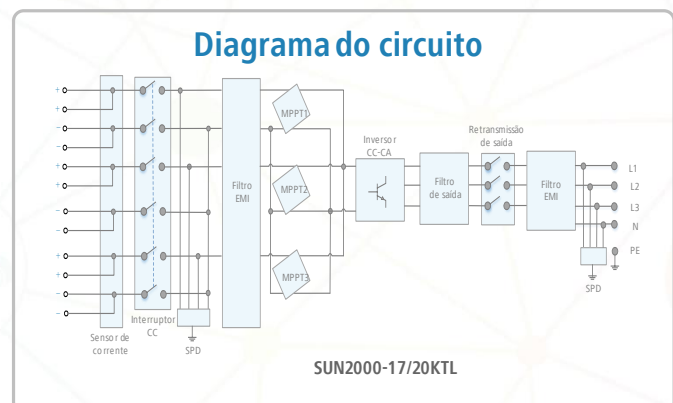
Diagrama do circuito

+
+
−
−
+
+
−
−
+
+
−
−

Sensor de corrente

Interruptor CC

SPD

Filtro EMI

MPPT1

MPPT2

MPPT3

Inversor CC-CA

Filtro de saída

Retransmissão de saída

Filtro EMI

L1
L2
L3
N
PE

SPD

SUN2000-17/20KTL